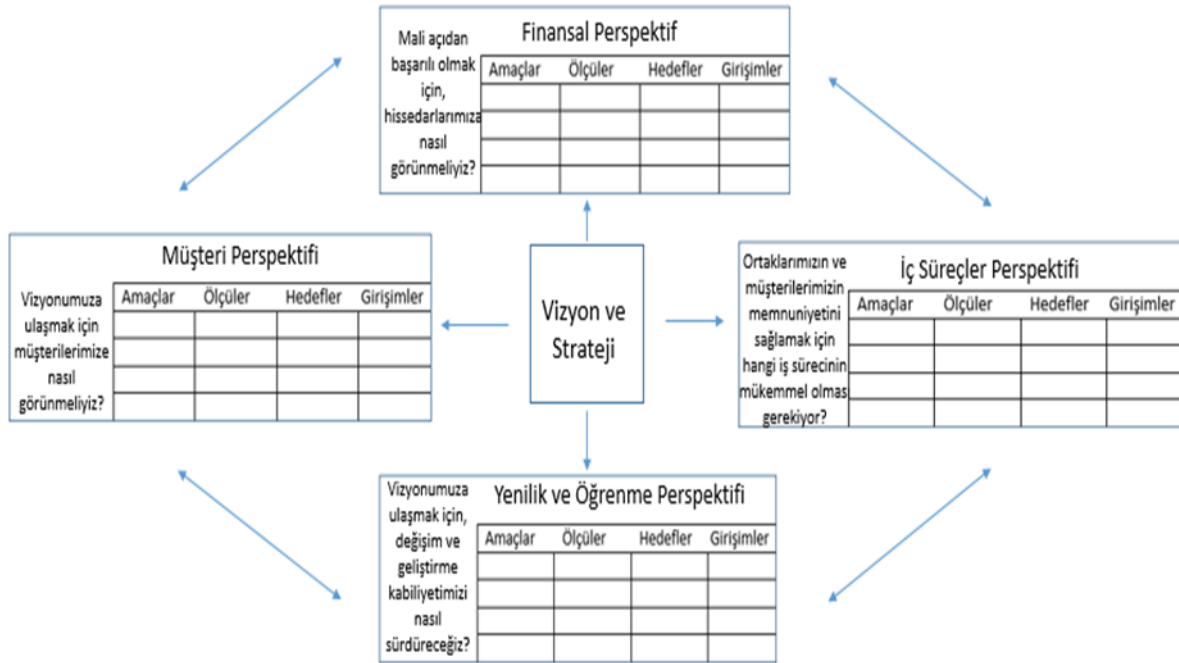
Finansal Perspektif

Mali açıdan başarılı olmak için, hissedarlarımıza nasıl görünmeliyiz?

| Amaçlar | Ölçüler | Hedefler | Girişimler |
|---|---|---|---|
| | | | |
| | | | |
| | | | |
| | | | |

Müşteri Perspektifi

Vizyonumuza ulaşmak için müşterilerimize nasıl görünmeliyiz?

| Amaçlar | Ölçüler | Hedefler | Girişimler |
|---|---|---|---|
| | | | |
| | | | |
| | | | |
| | | | |

Vizyon ve Strateji

İç Süreçler Perspektifi

Ortaklarımızın ve müşterilerimizin memnuniyetini sağlamak için hangi iş sürecinin mükemmel olması gerekiyor?

| Amaçlar | Ölçüler | Hedefler | Girişimler |
|---|---|---|---|
| | | | |
| | | | |
| | | | |
| | | | |

Yenilik ve Öğrenme Perspektifi

Vizyonumuza ulaşmak için, değişim ve geliştirme kabiliyetimizi nasıl sürdüreceğiz?

| Amaçlar | Ölçüler | Hedefler | Girişimler |
|---|---|---|---|
| | | | |
| | | | |
| | | | |
| | | | |